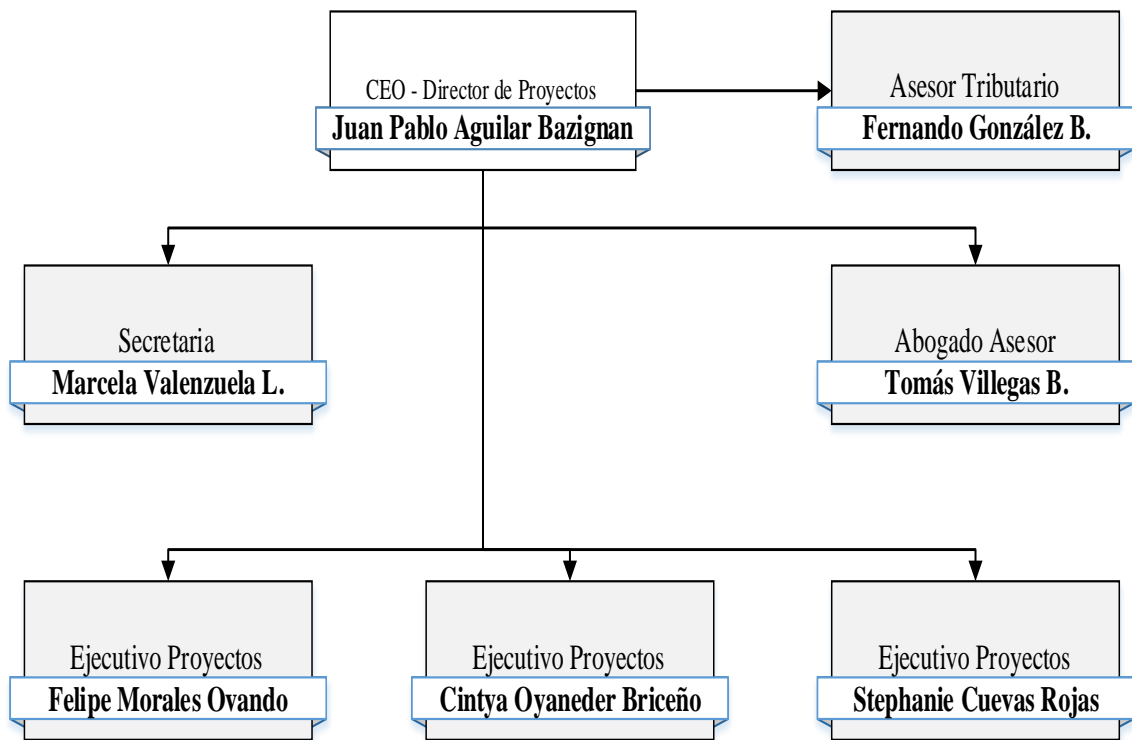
CEO - Director de Proyectos
Juan Pablo Aguilar Bazignan

Asesor Tributario
Fernando González B.

Secretaria
Marcela Valenzuela L.

Abogado Asesor
Tomás Villegas B.

Ejecutivo Proyectos
Felipe Morales Ovando

Ejecutivo Proyectos
Cintya Oyaneder Briceño

Ejecutivo Proyectos
Stephanie Cuevas Rojas